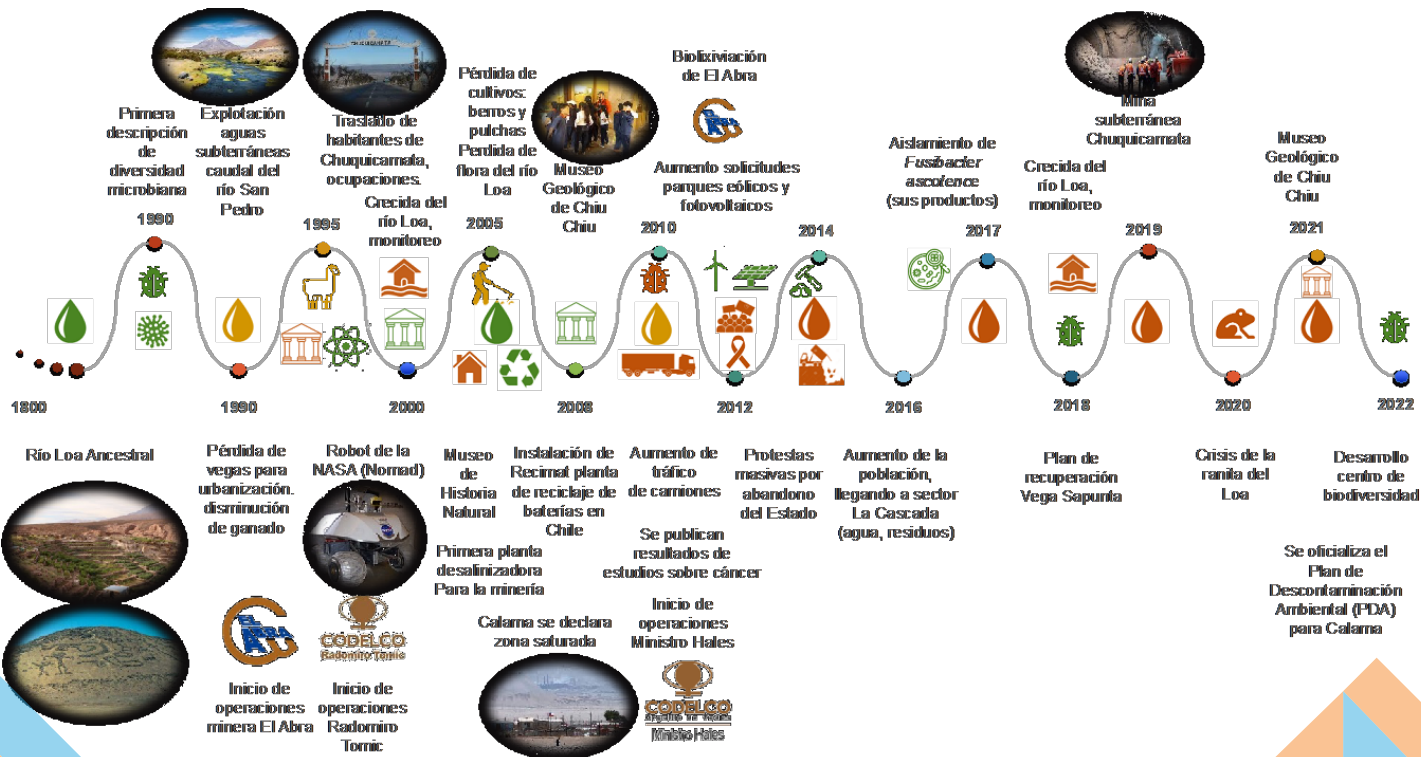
Primera descripción de diversidad microbiana

1980

Explotación aguas subterráneas caudal del río San Pedro

Traslado de habitantes de Chuquicamata, ocupaciones.

1995

Crecida del río Loa, monitoreo

Pérdida de cultivos: berros y pulchas Perdida de flora del río Loa

2005

Museo Geológico de Chiu Chiu

Biolixiviación de El Abra

Aumento solicitudes parques eólicos y fotovoltaicos

2010

2014

Aislamiento de *Fusibacter ascotence* (sus productos)

2017

Crecida del río Loa, monitoreo

Mina subterránea Chuquicamata

2019

Museo Geológico de Chiu Chiu

2021

1800

1990

2000

2008

2012

2016

2018

2020

2022

Río Loa Ancestral

Pérdida de vegas para urbanización. disminución de ganado

Robot de la NASA (Nomad)

Museo de Historia Natural

Instalación de Recimat planta de reciclaje de baterías en Chile

Aumento de tráfico de camiones

Protestas masivas por abandono del Estado

Aumento de la población, llegando a sector La Cascada (agua, residuos)

Plan de recuperación Vega Sapunta

Crisis de la ranita del Loa

Desarrollo centro de biodiversidad

Primera planta desalinizadora Para la minería

Se publican resultados de estudios sobre cáncer

Se oficializa el Plan de Descontaminación Ambiental (PDA) para Calama

EL ABRA

CODELCO Radomiro Tomic

Calama se declara zona saturada

Inicio de operaciones Ministro Hales

CODELCO Ministro Hales

Inicio de operaciones minera El Abra

Inicio de operaciones Radomiro Tomic